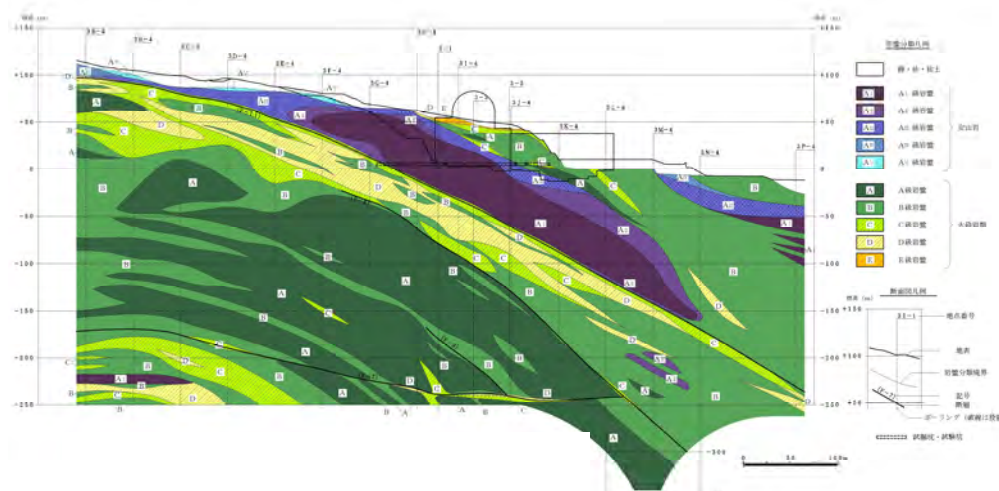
標高 (m)
+150
+100
+50
0
-50
-100
-150
-200
-250

標高 (m)
+150
+100
+50
0
-50
-100
-150
-200
-250
-300

3B-4
3D-4
3E-3
3D-4
3E-4
3F-4
3G-4
3G'-3
I-1
3I-4
I-3
3J-4
3K-4
3L-4
3M-4
3N-4
3P-4

岩盤分類凡例
礫・砂・粘土
A$_{\text{I}}$ 級岩盤
A$_{\text{II}}$ 級岩盤
A$_{\text{III}}$ 級岩盤
A$_{\text{IV}}$ 級岩盤
A$_{\text{V}}$ 級岩盤
安山岩
A 級岩盤
B 級岩盤
C 級岩盤
D 級岩盤
E 級岩盤
火砕岩類

断面図凡例
標高 (m)
+150
+100
+50
3I-1
地点番号
地表
岩盤分類境界
記号
断層
ボーリング (破線は投影)
試掘坑・試験坑

0 50 100m

A B C D E